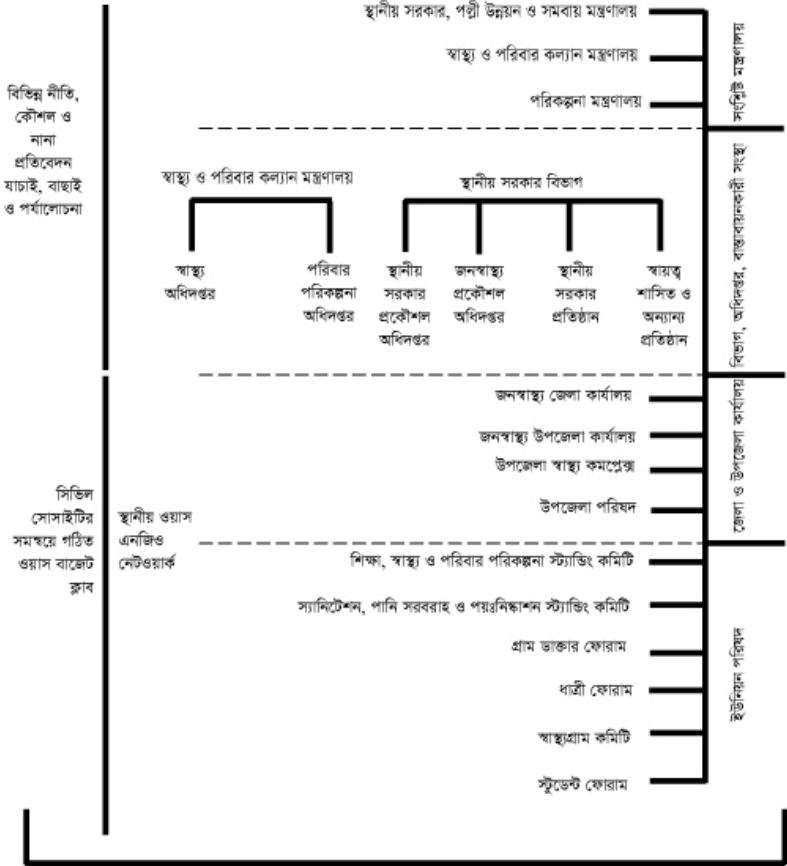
বিভিন্ন নীতি, কৌশল ও নানা প্রতিবেদন যাচাই, বাছাই ও পর্যালোচনা

স্থানীয় সরকার, পল্লী উন্নয়ন ও সমবায় মন্ত্রণালয়

স্বাস্থ্য ও পরিবার কল্যান মন্ত্রণালয়

পরিকল্পনা মন্ত্রণালয়

সংশ্লিষ্ট মন্ত্রণালয়

স্বাস্থ্য ও পরিবার কল্যান মন্ত্রণালয়

স্বাস্থ্য অধিদপ্তর

পরিবার পরিকল্পনা অধিদপ্তর

স্থানীয় সরকার বিভাগ

স্থানীয় সরকার প্রকৌশল অধিদপ্তর

জনস্বাস্থ্য প্রকৌশল অধিদপ্তর

স্থানীয় সরকার প্রতিষ্ঠান

স্বায়ত্ত শাসিত ও অন্যান্য প্রতিষ্ঠান

বিভাগ, অধিদপ্তর, বাস্তবায়নকারী সংস্থা

সিভিল সোসাইটির সমন্বয়ে গঠিত ওয়াস বাজেট ক্লাব

স্থানীয় ওয়াস এনজিও নেটওয়ার্ক

জনস্বাস্থ্য জেলা কার্যালয়

জনস্বাস্থ্য উপজেলা কার্যালয়

উপজেলা স্বাস্থ্য কমপ্লেক্স

উপজেলা পরিষদ

জেলা ও উপজেলা কার্যালয়

শিক্ষা, স্বাস্থ্য ও পরিবার পরিকল্পনা স্ট্যান্ডিং কমিটি

স্যানিটেশন, পানি সরবরাহ ও পয়ঃনিষ্কাশন স্ট্যান্ডিং কমিটি

গ্রাম ডাক্তার ফোরাম

ধাত্রী ফোরাম

স্বাস্থ্যগ্রাম কমিটি

স্টুডেন্ট ফোরাম

ইউনিয়ন পরিষদ